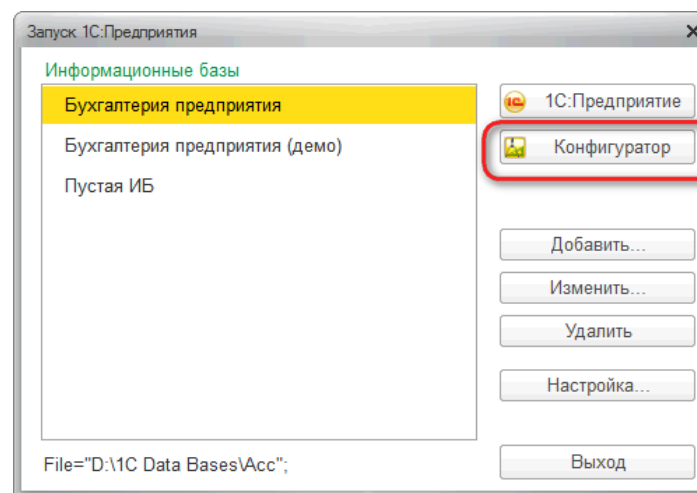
Запуск 1С:Предприятия

Информационные базы

Бухгалтерия предприятия

Бухгалтерия предприятия (демо)

Пустая ИБ

1С:Предприятие

Конфигуратор

Добавить...

Изменить...

Удалить

Настройка...

File="D:\1C Data Bases\Acc";

Выход